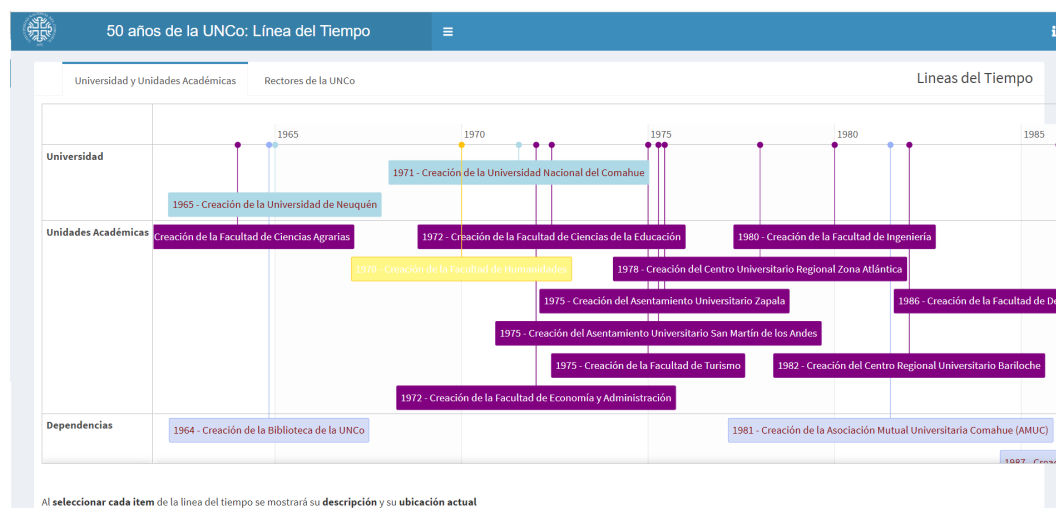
50 años de la UNCo: Línea del Tiempo

Universidad y Unidades Académicas | Rectores de la UNCo

Lineas del Tiempo

1965 | 1970 | 1975 | 1980 | 1985

Universidad

1971 - Creación de la Universidad Nacional del Comahue

1965 - Creación de la Universidad de Neuquén

Unidades Académicas

Creación de la Facultad de Ciencias Agrarias

1972 - Creación de la Facultad de Ciencias de la Educación

1980 - Creación de la Facultad de Ingeniería

1970 - Creación de la Facultad de Humanidades

1978 - Creación del Centro Universitario Regional Zona Atlántica

1975 - Creación del Asentamiento Universitario Zapala

1986 - Creación de la Facultad de De

1975 - Creación del Asentamiento Universitario San Martín de los Andes

1975 - Creación de la Facultad de Turismo

1982 - Creación del Centro Regional Universitario Bariloche

1972 - Creación de la Facultad de Economía y Administración

Dependencias

1964 - Creación de la Biblioteca de la UNCo

1981 - Creación de la Asociación Mutual Universitaria Comahue (AMUC)

1987 - Crea

Al seleccionar cada item de la linea del tiempo se mostrará su descripción y su ubicación actual